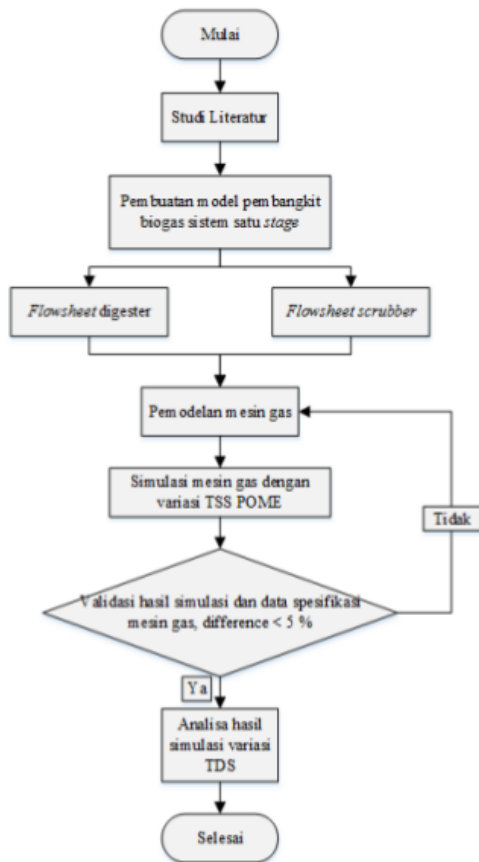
Mulai

Studi Literatur

Pembuatan model pembangkit biogas sistem satu *stage*

*Flowsheet* digester

*Flowsheet scrubber*

Pemodelan mesin gas

Simulasi mesin gas dengan variasi TSS POME

Tidak

Validasi hasil simulasi dan data spesifikasi mesin gas, difference < 5 %

Ya

Analisa hasil simulasi variasi TDS

Selesai